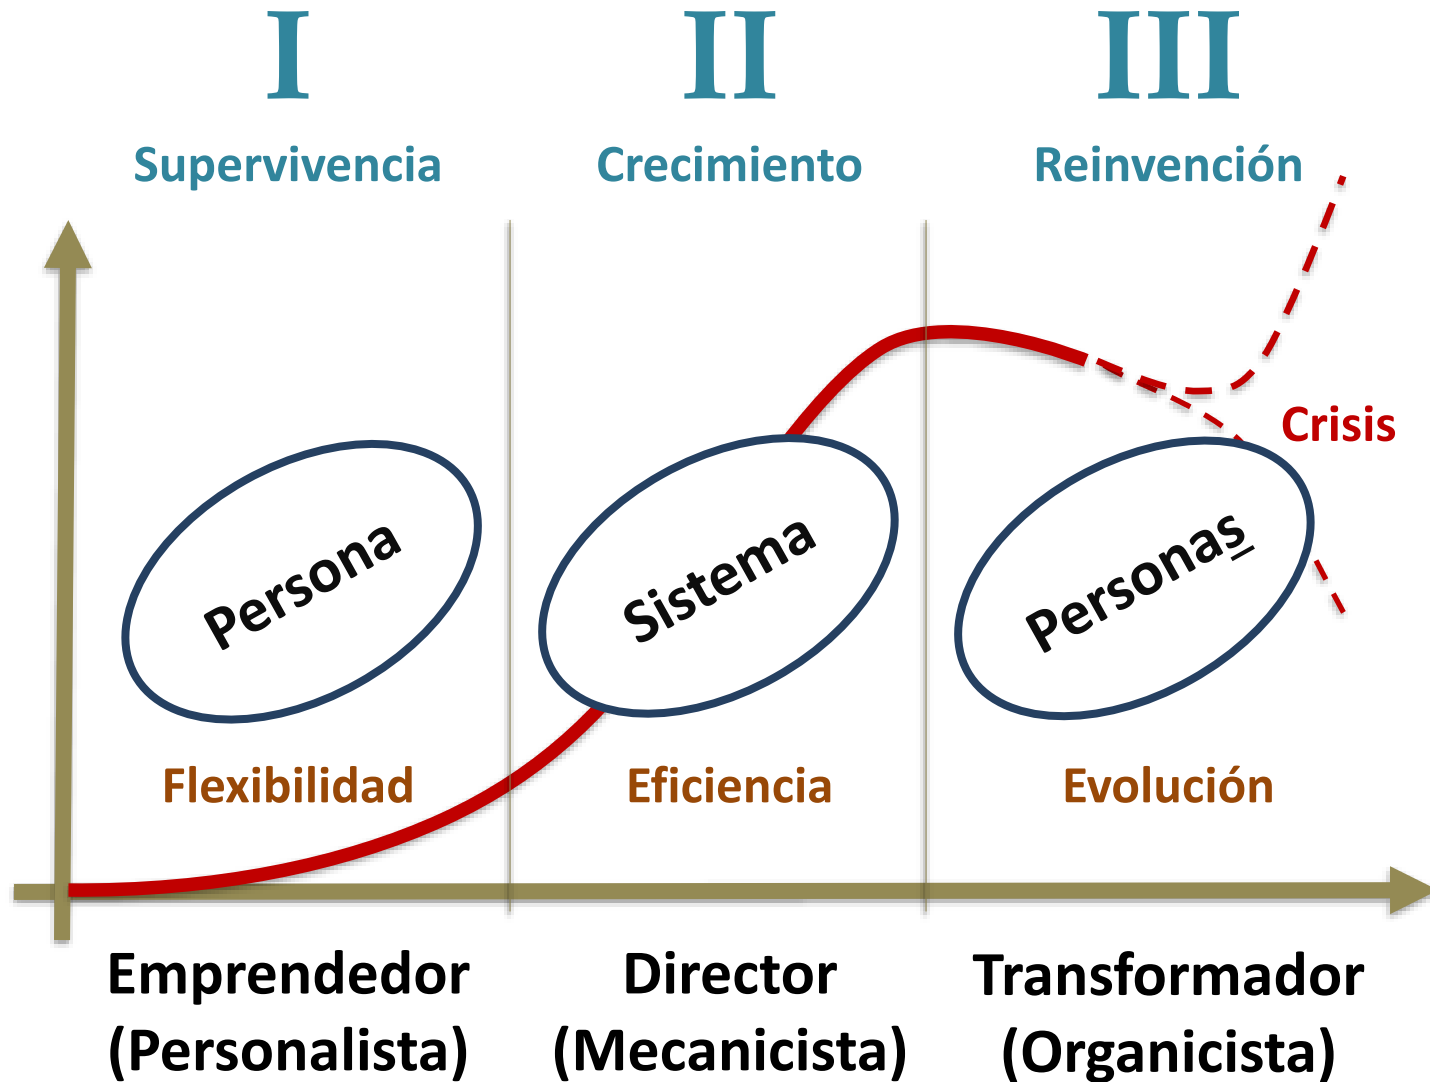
I

Supervivencia

II

Crecimiento

III

Reinvención

Crisis

Persona

Sistema

Personas

Flexibilidad

Eficiencia

Evolución

Emprendedor
(Personalista)

Director
(Mecanicista)

Transformador
(Organicista)